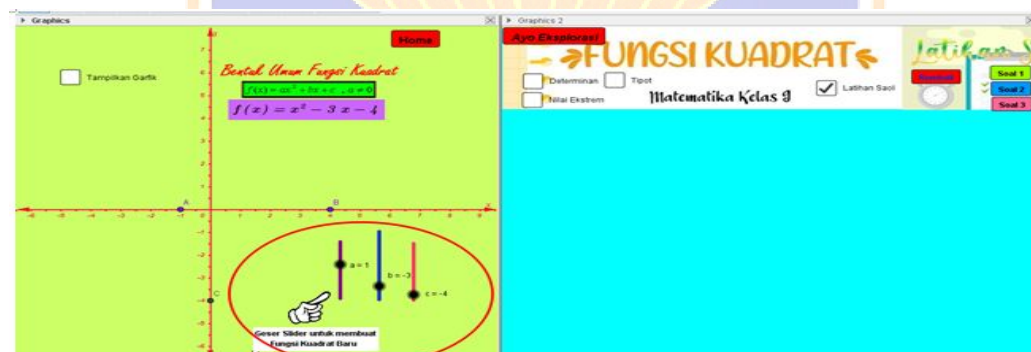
Graphics

Home

Tampilkan Garfik

Bentuk Umum Fungsi Kuadrat

$f(x) = ax^2 + bx + c$ , $a \neq 0$

$f(x) = x^2 - 3x - 4$

A

B

C

a = 1

b = -3

c = -4

Geser Slider untuk membuat Fungsi Kuadrat Baru

Graphics 2

Ayo Eksplorasi

FUNGSI KUADRAT

Latihan

Determinan

Tipot

Nilai Ekstrem

Matematika Kelas 9

Latihan Saol

Soal 1

Soal 2

Soal 3